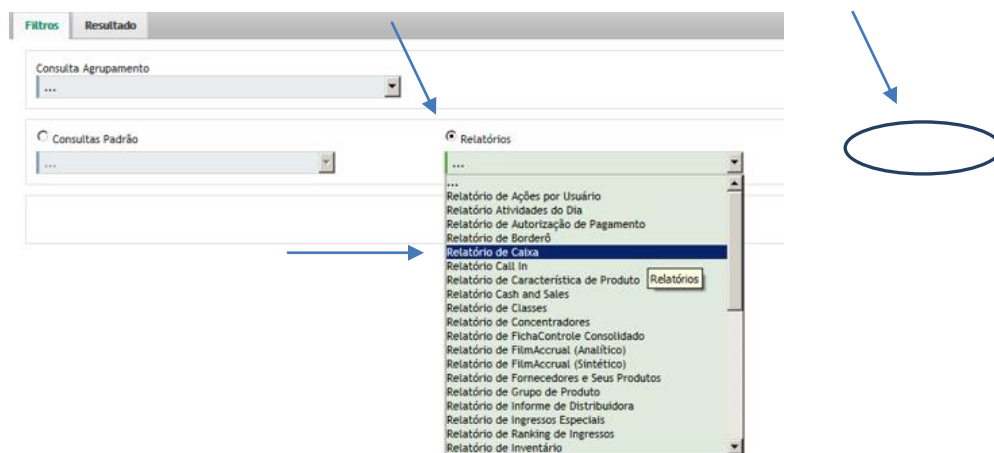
Filtros | Resultado

Consulta Agrupamento
...

Consultas Padrão
...

Relatórios
...

...
Relatório de Ações por Usuário
Relatório Atividades do Dia
Relatório de Autorização de Pagamento
Relatório de Borderô
Relatório de Caixa
Relatório Call In
Relatório de Característica de Produto
Relatórios
Relatório Cash and Sales
Relatório de Classes
Relatório de Concentradores
Relatório de FichaControle Consolidado
Relatório de FilmAccrual (Analítico)
Relatório de FilmAccrual (Sintético)
Relatório de Fornecedores e Seus Produtos
Relatório de Grupo de Produto
Relatório de Informe de Distribuidora
Relatório de Ingressos Especiais
Relatório de Ranking de Ingressos
Relatório de Inventário